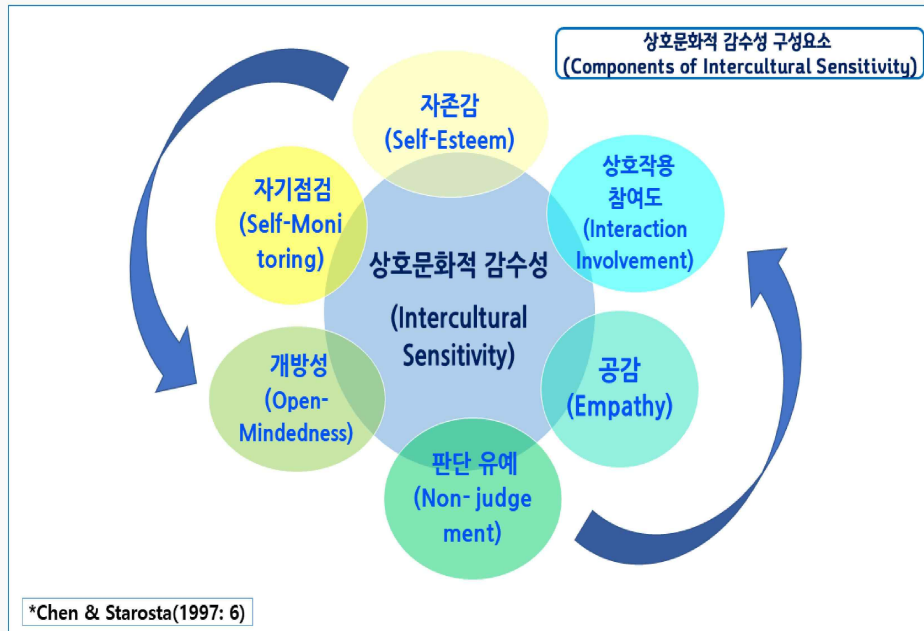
상호문화적 감수성 구성요소
(Components of Intercultural Sensitivity)

자존감
(Self-Esteem)

상호작용 참여도
(Interaction Involvement)

자기점검
(Self-Monitoring)

상호문화적 감수성
(Intercultural Sensitivity)

개방성
(Open-Mindedness)

공감
(Empathy)

판단 유예
(Non- judgement)

*Chen & Starosta(1997: 6)